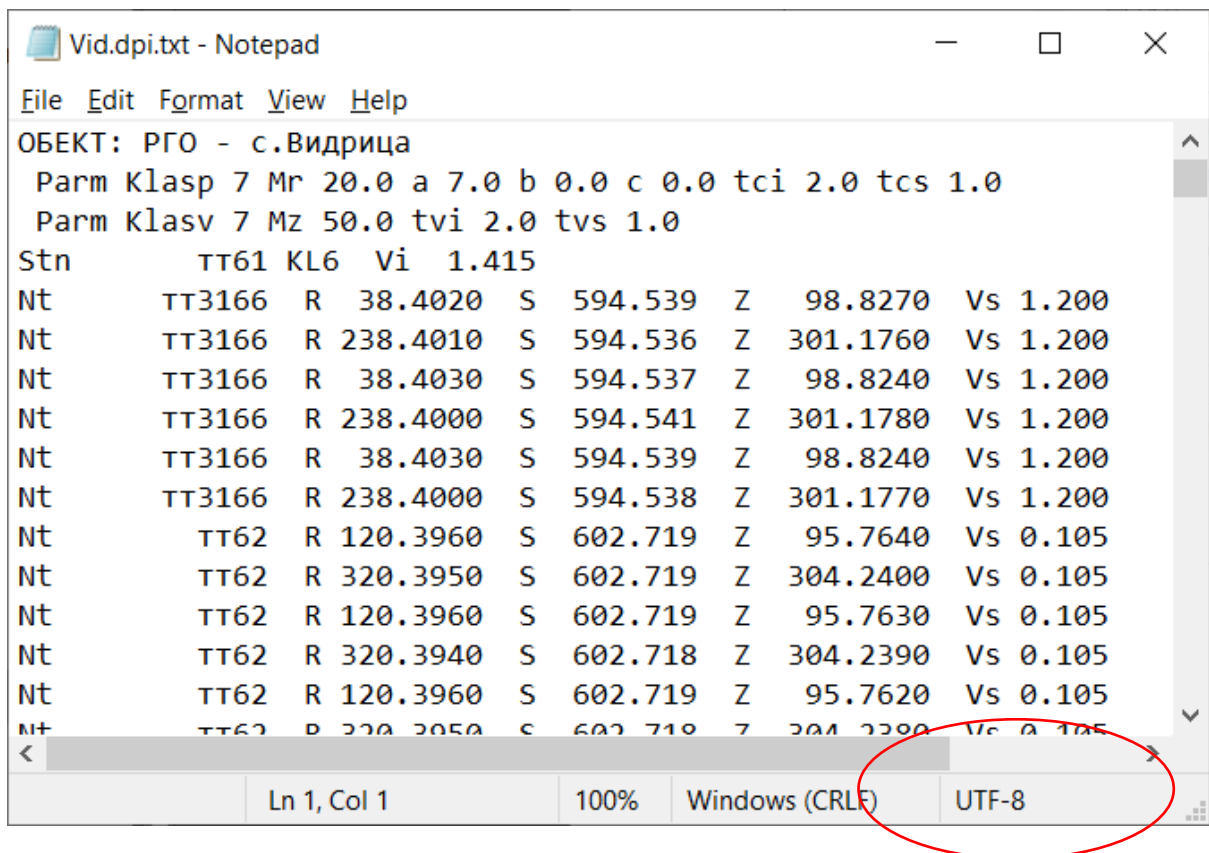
Vid.dpi.txt - Notepad

File Edit Format View Help

ОБЕКТ: РГО - с.Видрица
Parm Klasp 7 Mr 20.0 a 7.0 b 0.0 c 0.0 tci 2.0 tcs 1.0
Parm Klasv 7 Mz 50.0 tvi 2.0 tvs 1.0
Stn тт61 KL6 Vi 1.415
Nt тт3166 R 38.4020 S 594.539 Z 98.8270 Vs 1.200
Nt тт3166 R 238.4010 S 594.536 Z 301.1760 Vs 1.200
Nt тт3166 R 38.4030 S 594.537 Z 98.8240 Vs 1.200
Nt тт3166 R 238.4000 S 594.541 Z 301.1780 Vs 1.200
Nt тт3166 R 38.4030 S 594.539 Z 98.8240 Vs 1.200
Nt тт3166 R 238.4000 S 594.538 Z 301.1770 Vs 1.200
Nt тт62 R 120.3960 S 602.719 Z 95.7640 Vs 0.105
Nt тт62 R 320.3950 S 602.719 Z 304.2400 Vs 0.105
Nt тт62 R 120.3960 S 602.719 Z 95.7630 Vs 0.105
Nt тт62 R 320.3940 S 602.718 Z 304.2390 Vs 0.105
Nt тт62 R 120.3960 S 602.719 Z 95.7620 Vs 0.105
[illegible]

Ln 1, Col 1 100% Windows (CRLF) UTF-8